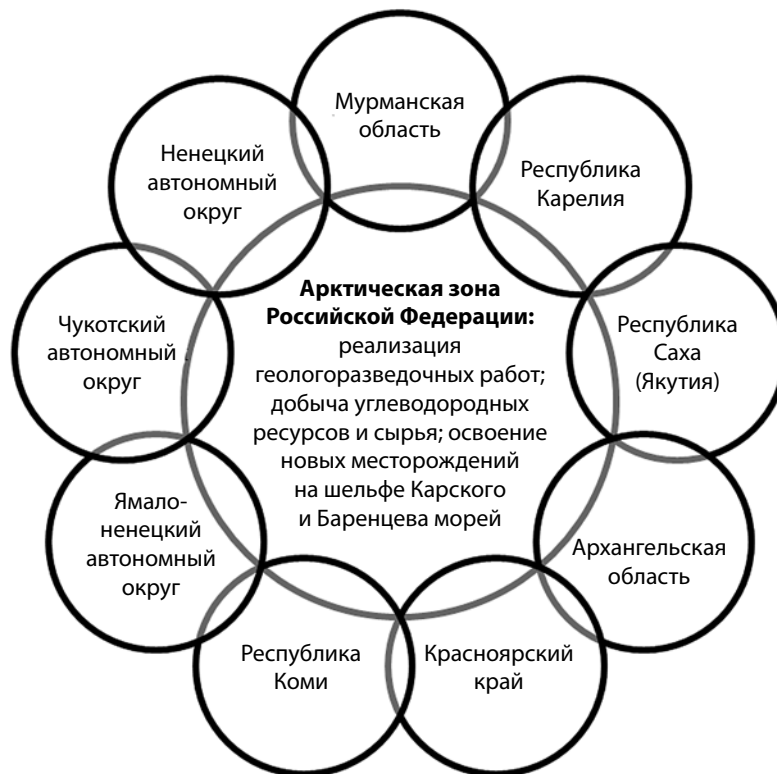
Мурманская область

Республика Карелия

Республика Саха (Якутия)

Архангельская область

Красноярский край

Республика Коми

Ямало-ненецкий автономный округ

Чукотский автономный округ

Ненецкий автономный округ

**Арктическая зона Российской Федерации:** реализация геологоразведочных работ; добыча углеводородных ресурсов и сырья; освоение новых месторождений на шельфе Карского и Баренцева морей